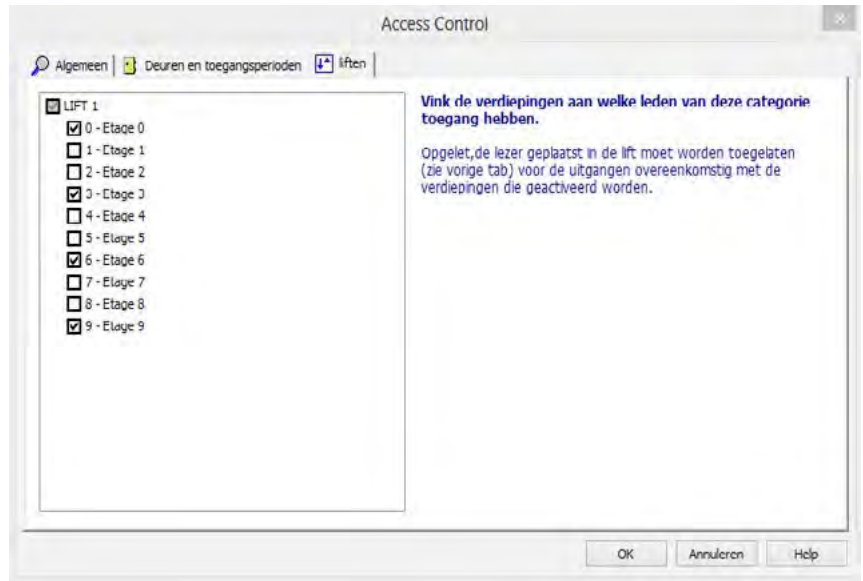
Access Control

Algemeen | Deuren en toegangsperioden | liften

LIFT 1
0 - Etage 0
1 - Etage 1
2 - Etage 2
3 - Etage 3
4 - Etage 4
5 - Etage 5
6 - Etage 6
7 - Etage 7
8 - Etage 8
9 - Etage 9

Vink de verdiepingen aan welke leden van deze categorie toegang hebben.

Opgelet,de lezer geplaatst in de lift moet worden toegelaten (zie vorige tab) voor de uitgangen overeenkomstig met de verdiepingen die geactiveerd worden.

OK | Annuleren | Help